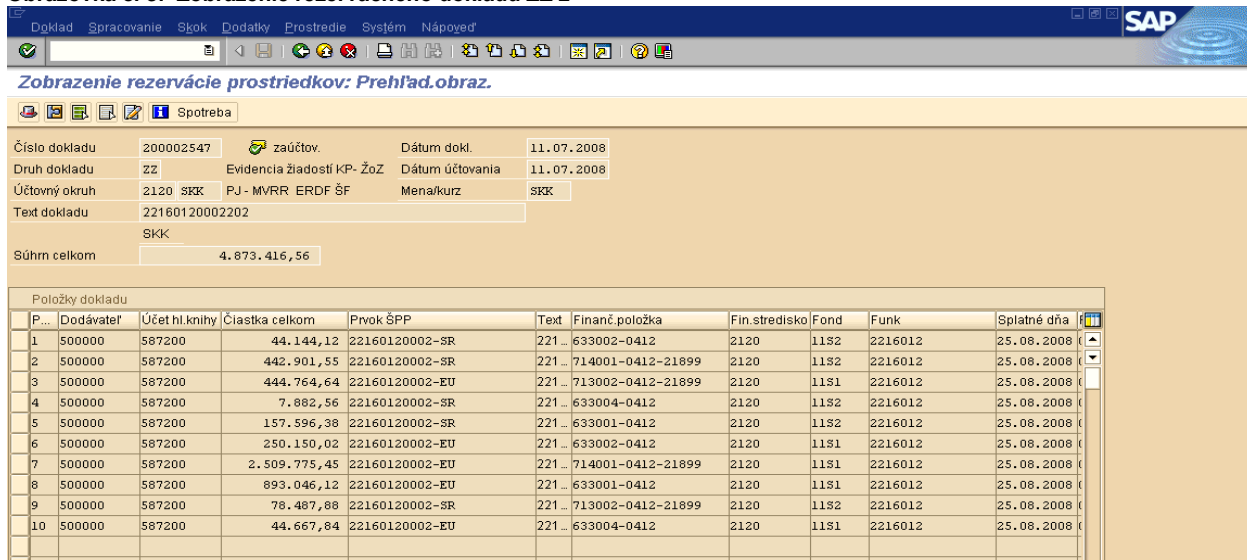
Obrázok č. 3: Zobrazenie rezervačného dokladu ZZ 2

Doklad Spracovanie Skok Dodatky Prostredie Systém Nápoveď

SAP

Zobrazenie rezervácie prostriedkov: Prehľad.obraz.

Spotreba

Číslo dokladu 200002547 zaúčtov. Dátum dokl. 11.07.2008
Druh dokladu ZZ Evidencia žiadostí KP- ŽoZ Dátum účtovania 11.07.2008
Účtovný okruh 2120 SKK PJ - MVRR ERDF ŠF Mena/kurz SKK
Text dokladu 22160120002202
SKK
Súhrn celkom 4.873.416,56

Položky dokladu

| P... | Dodávateľ | Účet hl.knihy | Čiastka celkom | Prvok ŠPP | Text | Finanč.položka | Fin.stredisko | Fond | Funk | Splatné dňa |
|---|---|---|---|---|---|---|---|---|---|---|
| 1 | 500000 | 587200 | 44.144,12 | 22160120002-SR | 221... | 633002-0412 | 2120 | 11S2 | 2216012 | 25.08.2008 |
| 2 | 500000 | 587200 | 442.901,55 | 22160120002-SR | 221... | 714001-0412-21899 | 2120 | 11S2 | 2216012 | 25.08.2008 |
| 3 | 500000 | 587200 | 444.764,64 | 22160120002-EU | 221... | 713002-0412-21899 | 2120 | 11S1 | 2216012 | 25.08.2008 |
| 4 | 500000 | 587200 | 7.882,56 | 22160120002-SR | 221... | 633004-0412 | 2120 | 11S2 | 2216012 | 25.08.2008 |
| 5 | 500000 | 587200 | 157.596,38 | 22160120002-SR | 221... | 633001-0412 | 2120 | 11S2 | 2216012 | 25.08.2008 |
| 6 | 500000 | 587200 | 250.150,02 | 22160120002-EU | 221... | 633002-0412 | 2120 | 11S1 | 2216012 | 25.08.2008 |
| 7 | 500000 | 587200 | 2.509.775,45 | 22160120002-EU | 221... | 714001-0412-21899 | 2120 | 11S1 | 2216012 | 25.08.2008 |
| 8 | 500000 | 587200 | 893.046,12 | 22160120002-EU | 221... | 633001-0412 | 2120 | 11S1 | 2216012 | 25.08.2008 |
| 9 | 500000 | 587200 | 78.487,88 | 22160120002-SR | 221... | 713002-0412-21899 | 2120 | 11S2 | 2216012 | 25.08.2008 |
| 10 | 500000 | 587200 | 44.667,84 | 22160120002-EU | 221... | 633004-0412 | 2120 | 11S1 | 2216012 | 25.08.2008 |